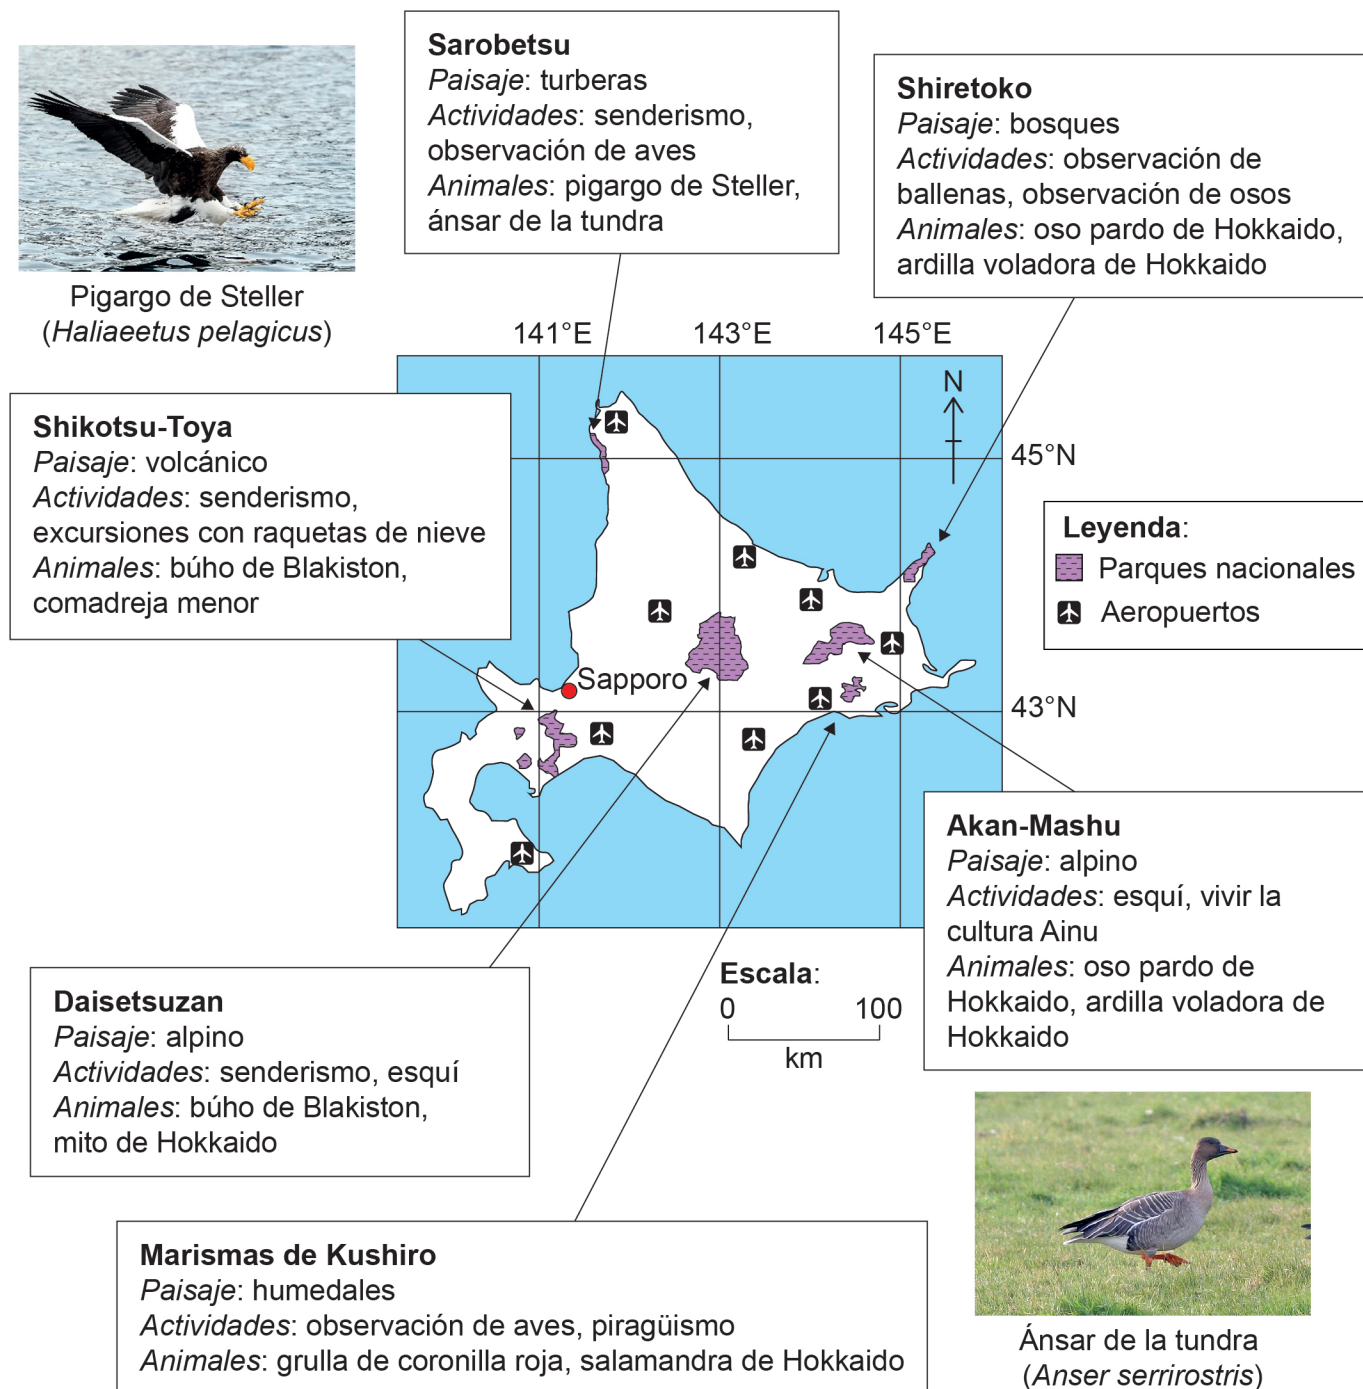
Pigargo de Steller
(*Haliaeetus pelagicus*)

**Sarobetsu**
*Paisaje*: turberas
*Actividades*: senderismo, observación de aves
*Animales*: pigargo de Steller, ánsar de la tundra

**Shiretoko**
*Paisaje*: bosques
*Actividades*: observación de ballenas, observación de osos
*Animales*: oso pardo de Hokkaido, ardilla voladora de Hokkaido

141°E
143°E
145°E

**Shikotsu-Toya**
*Paisaje*: volcánico
*Actividades*: senderismo, excursiones con raquetas de nieve
*Animales*: búho de Blakiston, comadreja menor

N

45°N

**Leyenda**:
Parques nacionales
Aeropuertos

Sapporo

43°N

**Akan-Mashu**
*Paisaje*: alpino
*Actividades*: esquí, vivir la cultura Ainu
*Animales*: oso pardo de Hokkaido, ardilla voladora de Hokkaido

**Escala**:
0 100
km

**Daisetsuzan**
*Paisaje*: alpino
*Actividades*: senderismo, esquí
*Animales*: búho de Blakiston, mito de Hokkaido

**Marismas de Kushiro**
*Paisaje*: humedales
*Actividades*: observación de aves, piragüismo
*Animales*: grulla de coronilla roja, salamandra de Hokkaido

Ánsar de la tundra
(*Anser serrirostris*)